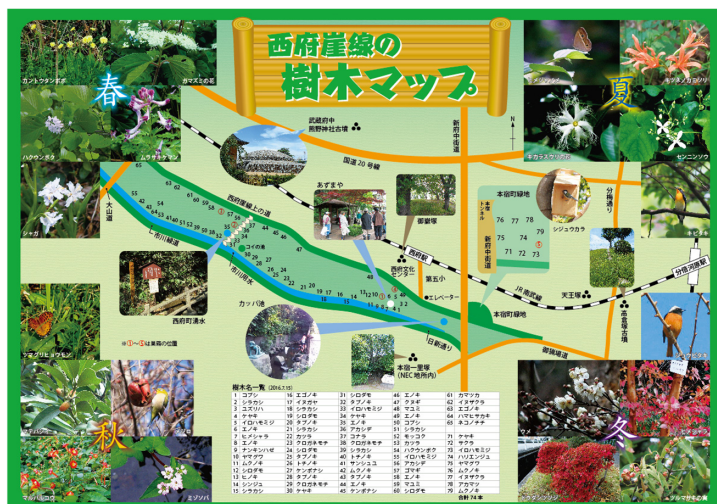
西府崖線の
樹木マップ

春
カントウタンポポ
カタクリの花
ハクウンボク
ムラサキケマン
シャガ

夏
キンミズヒキ
キカラスウリの花
センニンソウ

秋
ツマグロヒョウモン
ヤブツバキ
ヤブサンザシ
マルバハギ
ミゾソバ

冬
ハイゴケ
サルノコシカケ

武蔵府中
熊野神社古墳
国道20号線
西府中街道
あずまや
郷土の森
郷蔵塚
西府崖線上の道
西府町湧水
市川緑道
市川用水
カッパ池
第五小
エレベーター
日新通り
本宿一里塚
(NEC地所内)
西府文化センター
西府駅
JR南武線
本宿町緑地
新府中街道
本宿町緑地
分梅通り
分梅清河原線
天王塚
高倉塚古墳
御殿場道
シジュウカラ
ヒヨドリ
ジョウビタキ
大山道
※①〜⑤は果樹の位置

65 64 63 62 61 60 59 58 57 56 55 54 53 52 51 50 49 48 47 46 45 44 43 42 41 40 39 38 37 36 35 34 33 32 31 30 29 28 27 26 25 24 23 22 21 20 19 18 17 16 15 14 13 12 11 10 9 8 7 6 5 4 3 2 1
76 77 78 79 75 74 71 72 73 66 67 68 69 70

樹木名一覧 (2016.7.15)

| | | | | | | | | | | | | | |
|---|---|---|---|---|---|---|---|---|---|---|---|---|---|
| 1 | コブシ | 16 | エゴノキ | 31 | シロダモ | 46 | エノキ | 61 | カマツカ |
| 2 | シラカシ | 17 | イヌザクラ | 32 | タブノキ | 47 | クヌギ | 62 | イヌザクラ |
| 3 | ユズリハ | 18 | シラカシ | 33 | イロハモミジ | 48 | マユミ | 63 | エゴノキ |
| 4 | ケヤキ | 19 | シロダモ | 34 | ケヤキ | 49 | エノキ | 64 | ハマヒサカキ |
| 5 | イロハモミジ | 20 | タブノキ | 35 | エノキ | 50 | コブシ | 65 | ネコノチチ |
| 6 | エノキ | 21 | シラカシ | 36 | アカシデ | 51 | シラカシ | | |
| 7 | ヒメシャラ | 22 | カツラ | 37 | コナラ | 52 | モッコク | 71 | ケヤキ |
| 8 | エノキ | 23 | クロガネモチ | 38 | クロガネモチ | 53 | カツラ | 72 | サクラ |
| 9 | ナンキンハゼ | 24 | シロダモ | 39 | シラカシ | 54 | ハクウンボク | 73 | サクラ |
| 10 | ヤマザクラ | 25 | タブノキ | 40 | トチノキ | 55 | イロハモミジ | 74 | イロハモミジ |
| 11 | ムクノキ | 26 | トチノキ | 41 | サンシュユ | 56 | アカシデ | 75 | ハリエンジュ |
| 12 | シロダモ | 27 | ケンポナシ | 42 | ムクノキ | 57 | コナラ | 76 | ヤマザクラ |
| 13 | ヒノキ | 28 | タブノキ | 43 | タブノキ | 58 | エノキ | 77 | ムクノキ |
| 14 | シラカシ | 29 | クロガネモチ | 44 | エノキ | 59 | マユミ | 78 | イヌザクラ |
| 15 | シラカシ | 30 | ケヤキ | 45 | ケンポナシ | 60 | シロダモ | 79 | アカシデ |
| | | | | | | | | | ムクノキ |
| | | | | | | | | | 合計 74本 |